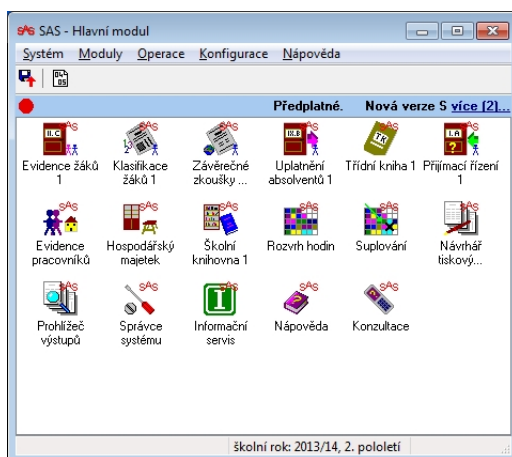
SAS SAS - Hlavní modul

Systém Moduly Operace Konfigurace Nápověda

Předplatné. Nová verze S více (2)...

Evidence žáků 1
Klasifikace žáků 1
Závěrečné zkoušky ...
Uplatnění absolventů 1
Třídní kniha 1
Přijímací řízení 1
Evidence pracovníků
Hospodářský majetek
Školní knihovna 1
Rozvrh hodin
Suplování
Návrhář tiskový...
Prohlížeč výstupů
Správce systému
Informační servis
Nápověda
Konzultace

školní rok: 2013/14, 2. pololetí